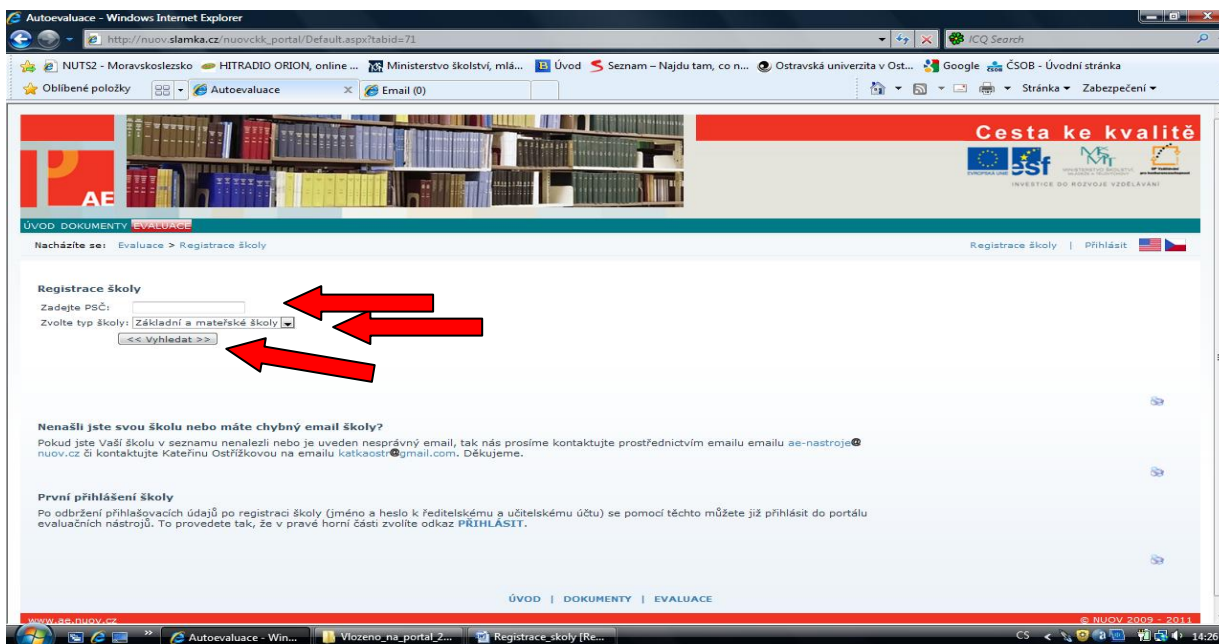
Autoevaluace - Windows Internet Explorer

http://nuov.slamka.cz/nuovckk_portal/Default.aspx?tabid=71

ICQ Search

NUTS2 - Moravskoslezsko HITRADIO ORION, online ... Ministerstvo školství, mlá... Úvod Seznam – Najdu tam, co n... Ostravská univerzita v Ost... Google ČSOB - Úvodní stránka

Oblíbené položky Autoevaluace Email (0)

Stránka Zabezpečení

Cesta ke kvalitě

AE

INVESTICE DO ROZVOJE VZDĚLÁVÁNÍ

ÚVOD DOKUMENTY EVALUACE

Nacházíte se: Evaluace > Registrace školy

Registrace školy | Přihlásit

Registrace školy

Zadejte PSČ:

Zvolte typ školy: Základní a mateřské školy

<< Vyhledat >>

Nenašli jste svou školu nebo máte chybný email školy?

Pokud jste Vaší školu v seznamu nenalezli nebo je uveden nesprávný email, tak nás prosíme kontaktujte prostřednictvím emailu emailu ae-nastroje@nuov.cz či kontaktujte Kateřinu Ostřížkovou na emailu katkaostr@gmail.com. Děkujeme.

První přihlášení školy

Po odbržení přihlašovacích údajů po registraci školy (jméno a heslo k ředitelskému a učitelskému účtu) se pomocí těchto můžete již přihlásit do portálu evaluačních nástrojů. To provedete tak, že v pravé horní části zvolíte odkaz PŘIHLÁSIT.

ÚVOD | DOKUMENTY | EVALUACE

www.ae.nuov.cz

© NUOV 2009 - 2011

Autoevaluace - Win... Vlozeno_na_portal_2... Registrace_skoly [Re...

CS 14:26